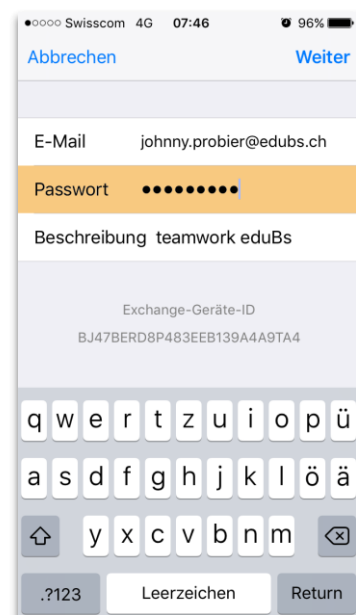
●○○○○ Swisscom 4G 07:46 96%

Abbrechen Weiter

E-Mail johnny.probier@edubs.ch

Passwort •••••••••

Beschreibung teamwork eduBs

Exchange-Geräte-ID
BJ47BERD8P483EEB139A4A9TA4

q w e r t z u i o p ü
a s d f g h j k l ö ä
y x c v b n m
.?123 Leerzeichen Return